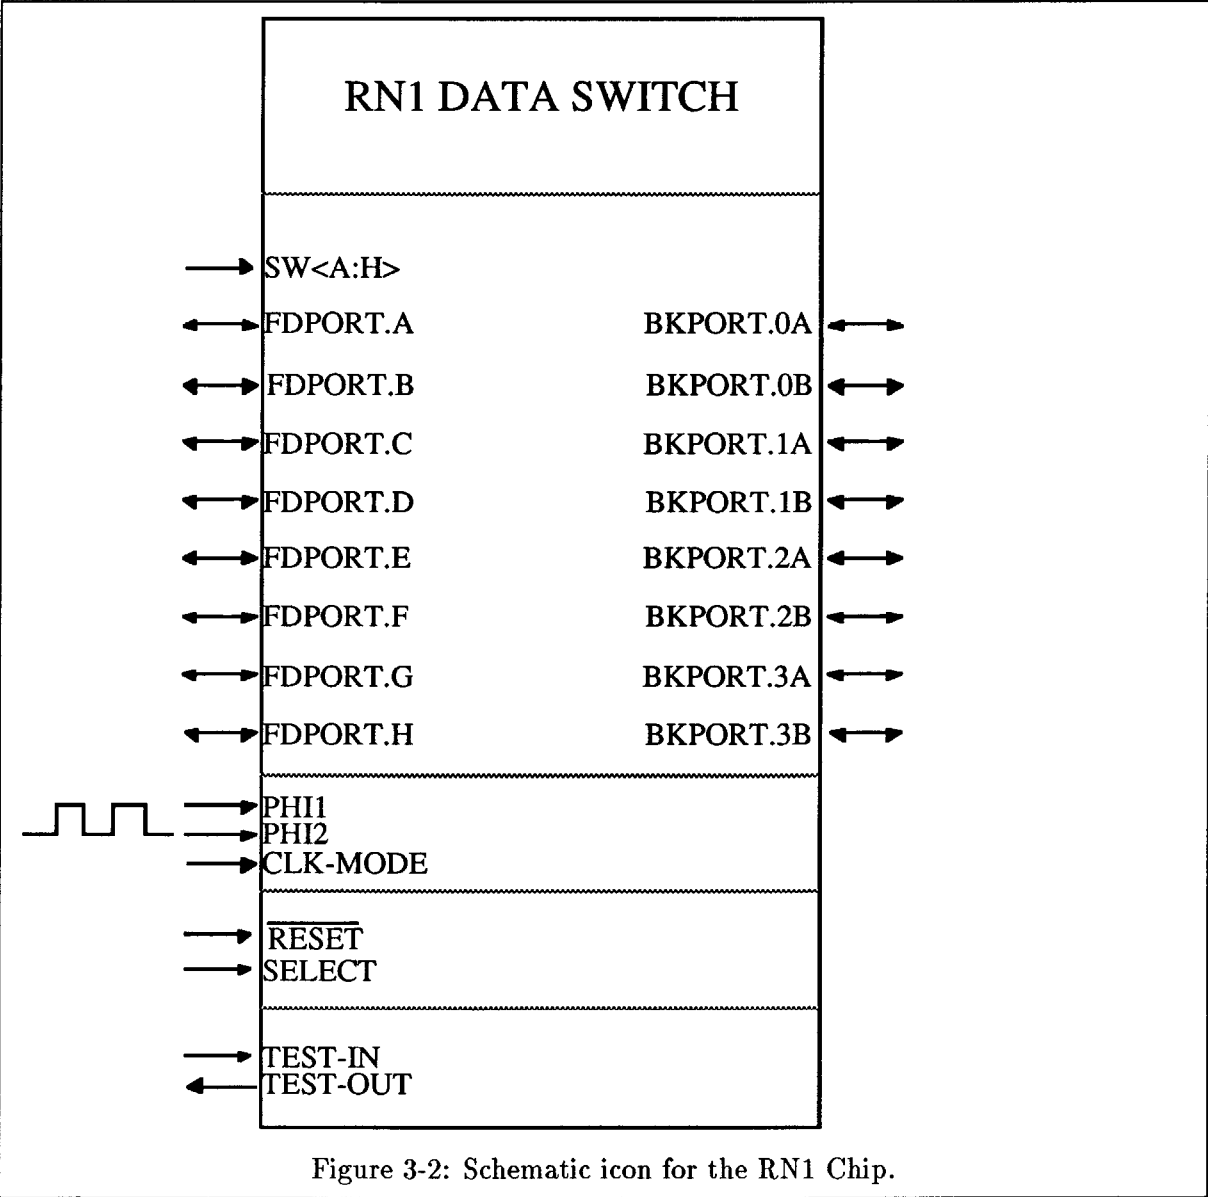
RN1 DATA SWITCH

SW<A:H>

FDPORT.A

BKPORT.0A

FDPORT.B

BKPORT.0B

FDPORT.C

BKPORT.1A

FDPORT.D

BKPORT.1B

FDPORT.E

BKPORT.2A

FDPORT.F

BKPORT.2B

FDPORT.G

BKPORT.3A

FDPORT.H

BKPORT.3B

PHI1
PHI2
CLK-MODE

$\overline{\text{RESET}}$
SELECT

TEST-IN
TEST-OUT

Figure 3-2: Schematic icon for the RN1 Chip.